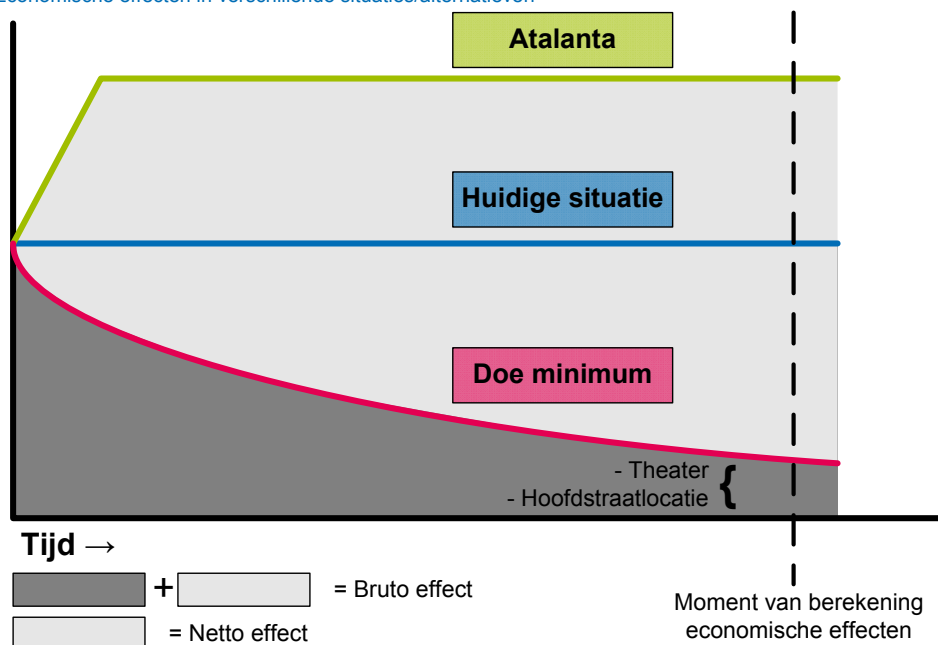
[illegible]conomische effecten in verschillende situaties/alternatieven

Atalanta

Huidige situatie

Doe minimum

- Theater
- Hoofdstraatlocatie {

Tijd →

+ = Bruto effect

= Netto effect

Moment van berekening economische effecten